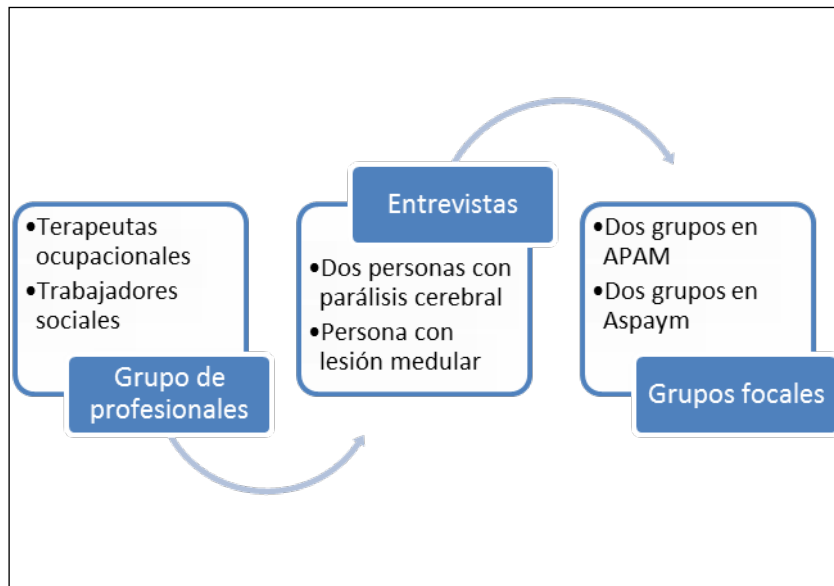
•Terapeutas ocupacionales
•Trabajadores sociales

Grupo de profesionales

Entrevistas

•Dos personas con parálisis cerebral
•Persona con lesión medular

•Dos grupos en APAM
•Dos grupos en Aspaym

Grupos focales